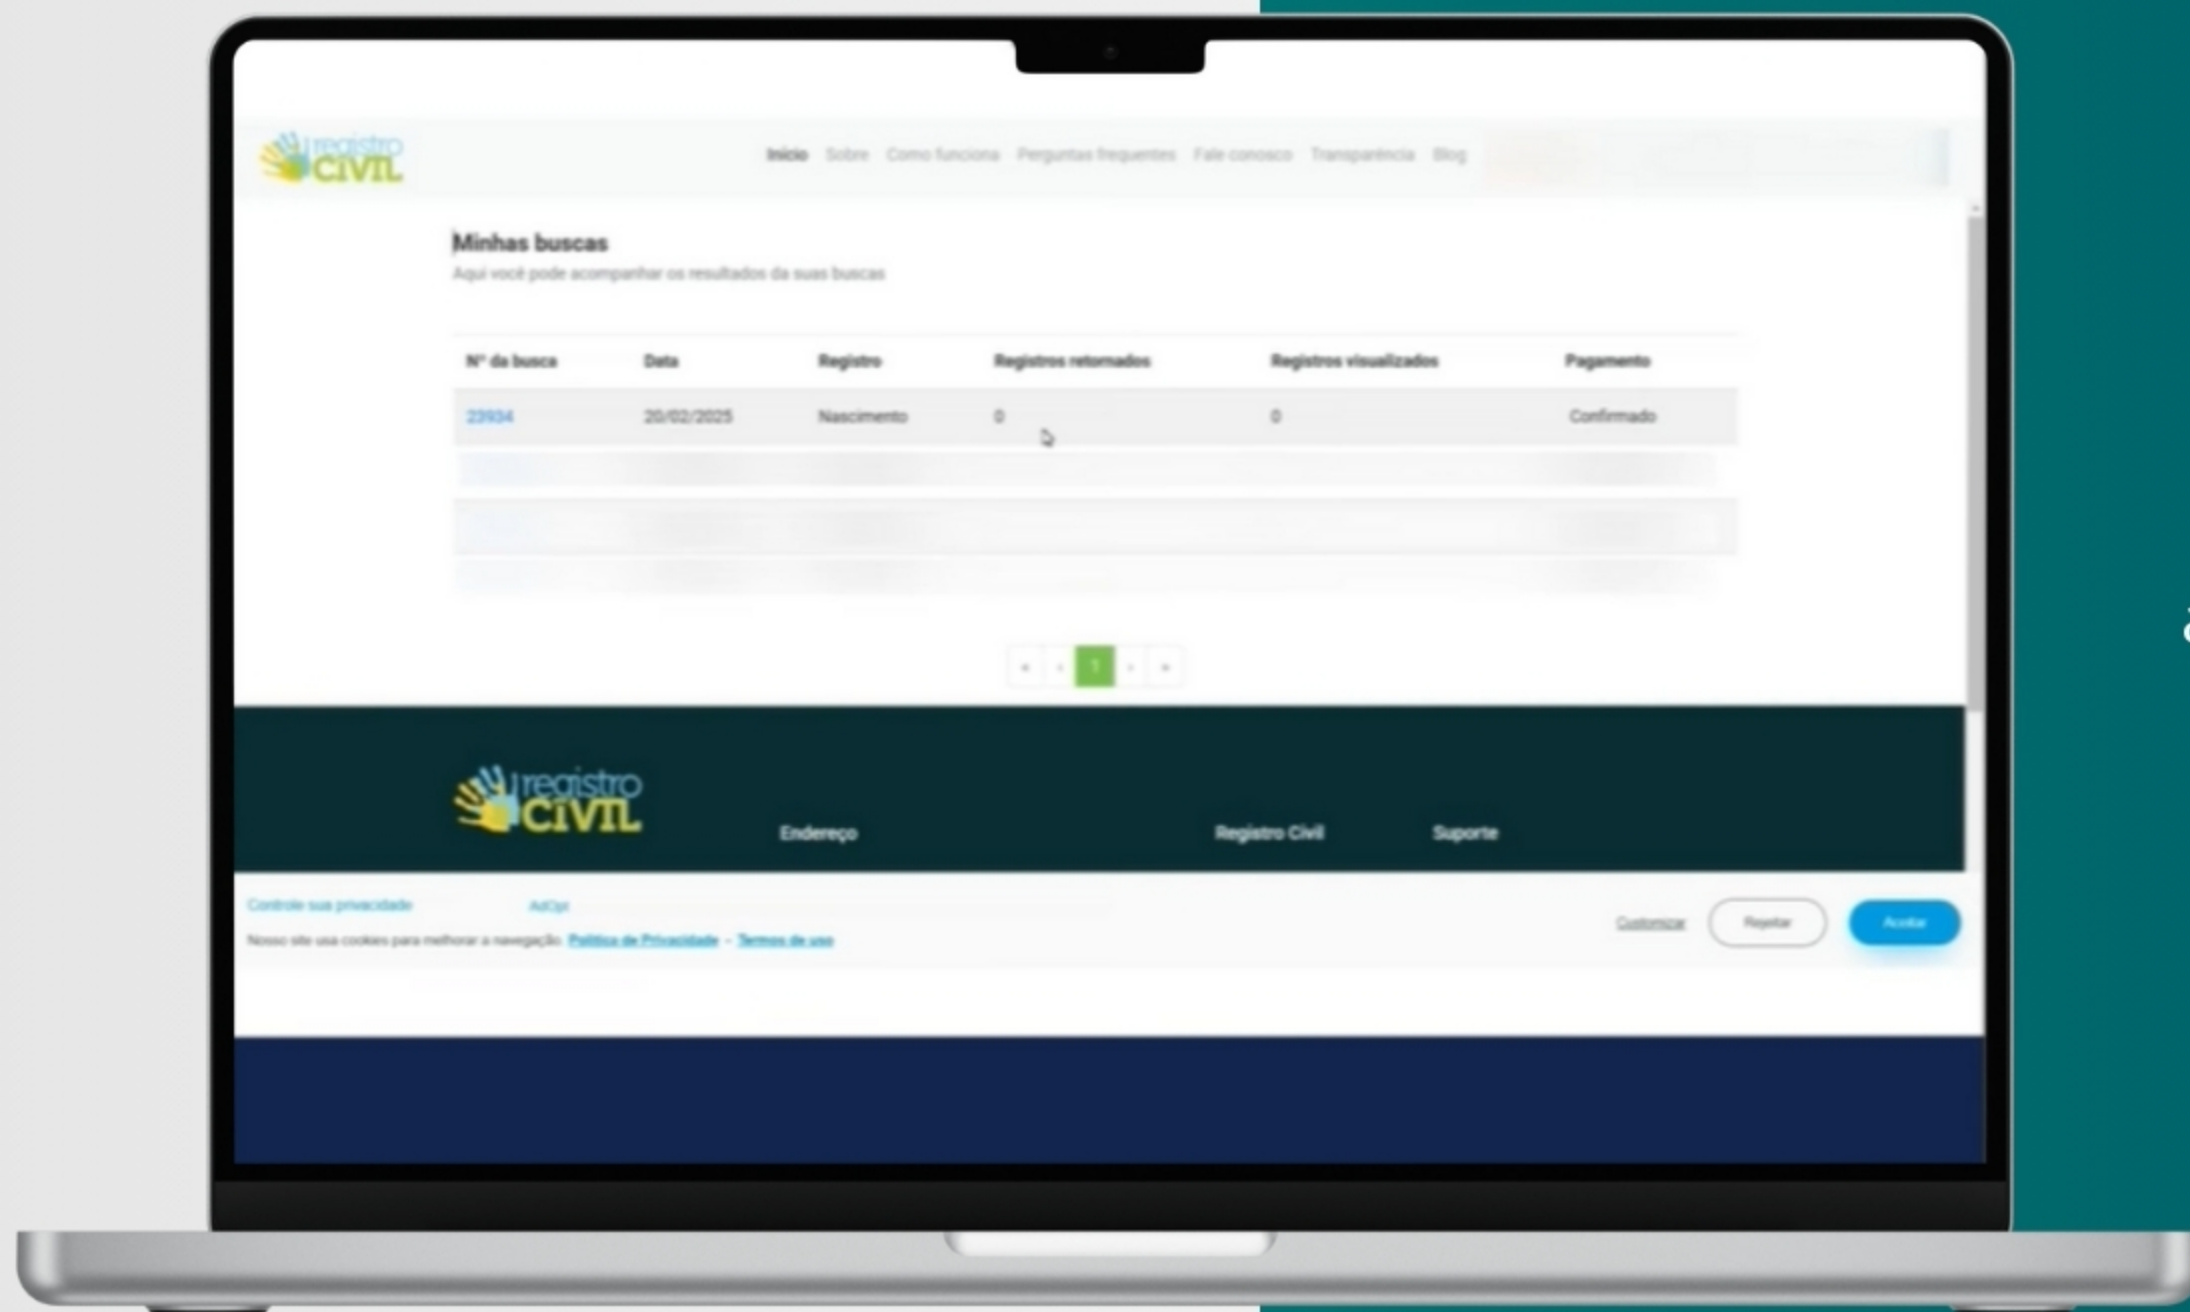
registro CIVIL

Início Sobre Como funciona Perguntas frequentes Fale conosco Transparência Blog

Minhas buscas

Aqui você pode acompanhar os resultados da suas buscas

| Nº da busca | Data | Registro | Registros retornados | Registros visualizados | Pagamento |
|---|---|---|---|---|---|
| 23934 | 20/02/2025 | Nascimento | 0 | 0 | Confirmado |

« ‹ 1 › »

registro CIVIL

Endereço

Registro Civil

Suporte

Controle sua privacidade

AdOpt

Nosso site usa cookies para melhorar a navegação. Política de Privacidade - Termos de uso

Customizar

Rejeitar

Aceitar